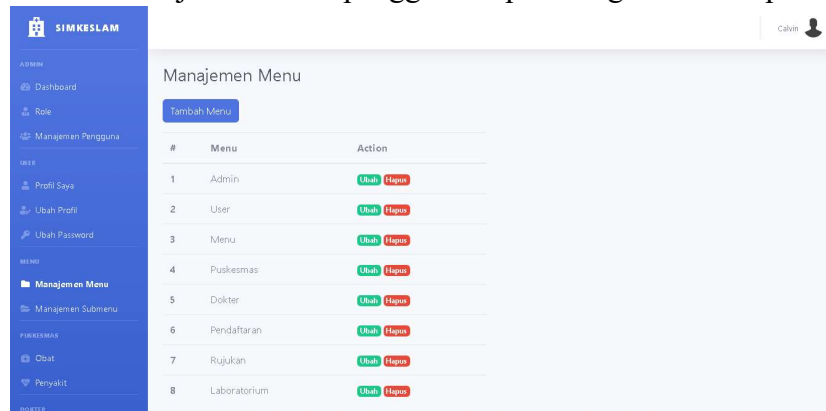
SIMKESLAM

ADMIN
Dashboard
Role
Manajemen Pengguna
USER
Profil Saya
Ubah Profil
Ubah Password
MENU
Manajemen Menu
Manajemen Submenu
PUSKESMAS
Obat
Penyakit
DOKTER

Calvin

Manajemen Menu

Tambah Menu

| # | Menu | Action |
|---|---|---|
| 1 | Admin | Ubah Hapus |
| 2 | User | Ubah Hapus |
| 3 | Menu | Ubah Hapus |
| 4 | Puskesmas | Ubah Hapus |
| 5 | Dokter | Ubah Hapus |
| 6 | Pendaftaran | Ubah Hapus |
| 7 | Rujukan | Ubah Hapus |
| 8 | Laboratorium | Ubah Hapus |